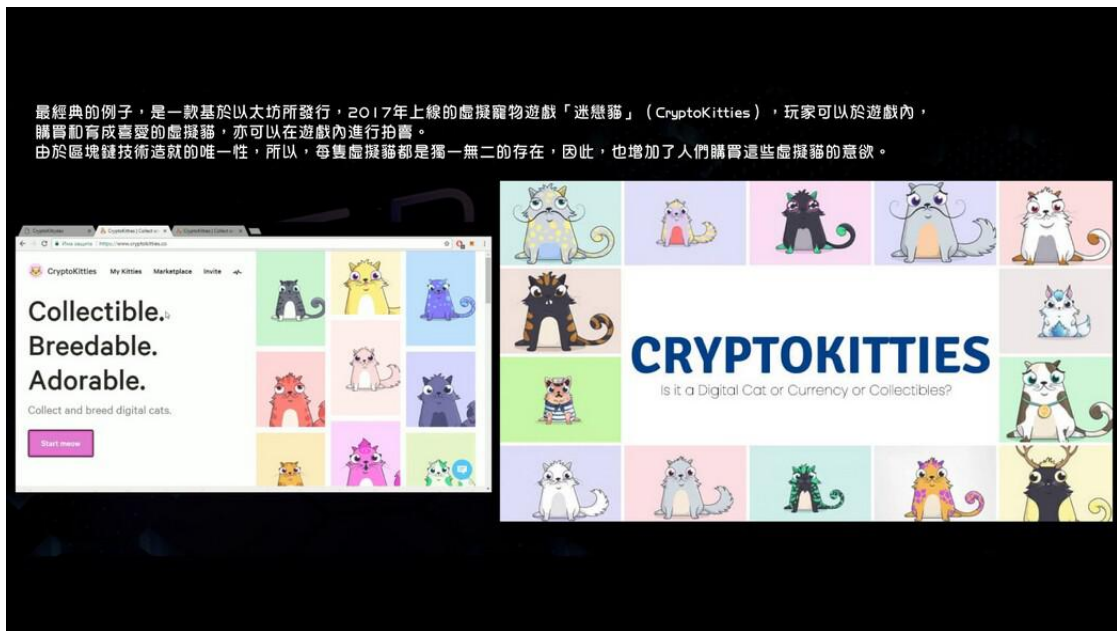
最經典的例子，是一款基於以太坊所發行，2017年上線的虛擬寵物遊戲「迷戀貓」（CryptoKitties），玩家可以於遊戲內，購買和育成喜愛的虛擬貓，亦可以在遊戲內進行拍賣。
由於區塊鏈技術造就的唯一性，所以，每隻虛擬貓都是獨一無二的存在，因此，也增加了人們購買這些虛擬貓的意欲。

CryptoKitties | Collect a
https://www.cryptokitties.co

CryptoKitties My Kitties Marketplace Invite

Collectible.
Breedable.
Adorable.

Collect and breed digital cats.

Start meow

CRYPTOKITTIES
Is it a Digital Cat or Currency or Collectibles?